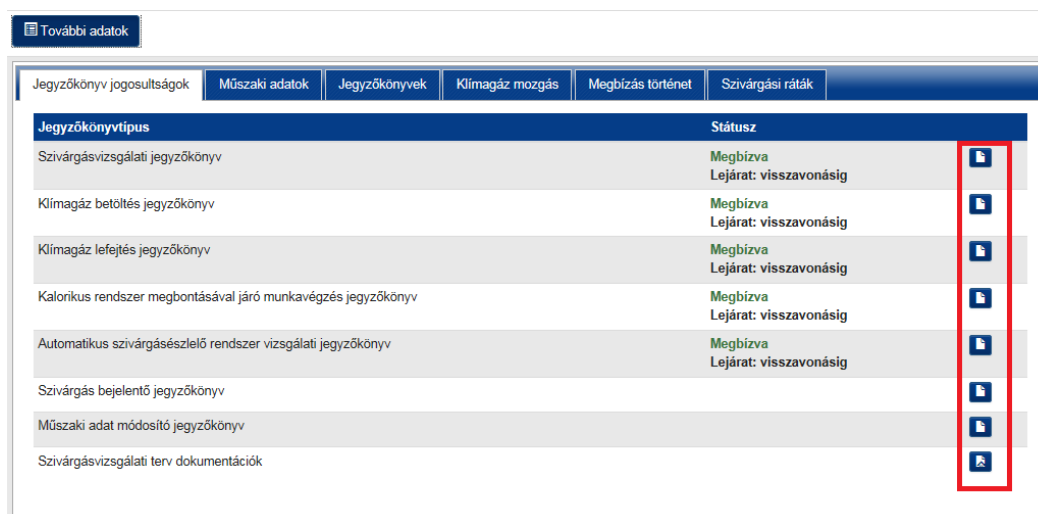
További adatok

Jegyzőkönyv jogosultságok | Műszaki adatok | Jegyzőkönyvek | Klímagáz mozgás | Megbízás történet | Szivárgási ráták

| Jegyzőkönyvtípus | Státusz |
|---|---|
| Szivárgásvizsgálati jegyzőkönyv | Megbízva Lejárat: visszavonásig |
| Klímagáz betöltés jegyzőkönyv | Megbízva Lejárat: visszavonásig |
| Klímagáz lefejtés jegyzőkönyv | Megbízva Lejárat: visszavonásig |
| Kalorikus rendszer megbontásával járó munkavégzés jegyzőkönyv | Megbízva Lejárat: visszavonásig |
| Automatikus szivárgásészlelő rendszer vizsgálati jegyzőkönyv | Megbízva Lejárat: visszavonásig |
| Szivárgás bejelentő jegyzőkönyv | |
| Műszaki adat módosító jegyzőkönyv | |
| Szivárgásvizsgálati terv dokumentációk | |